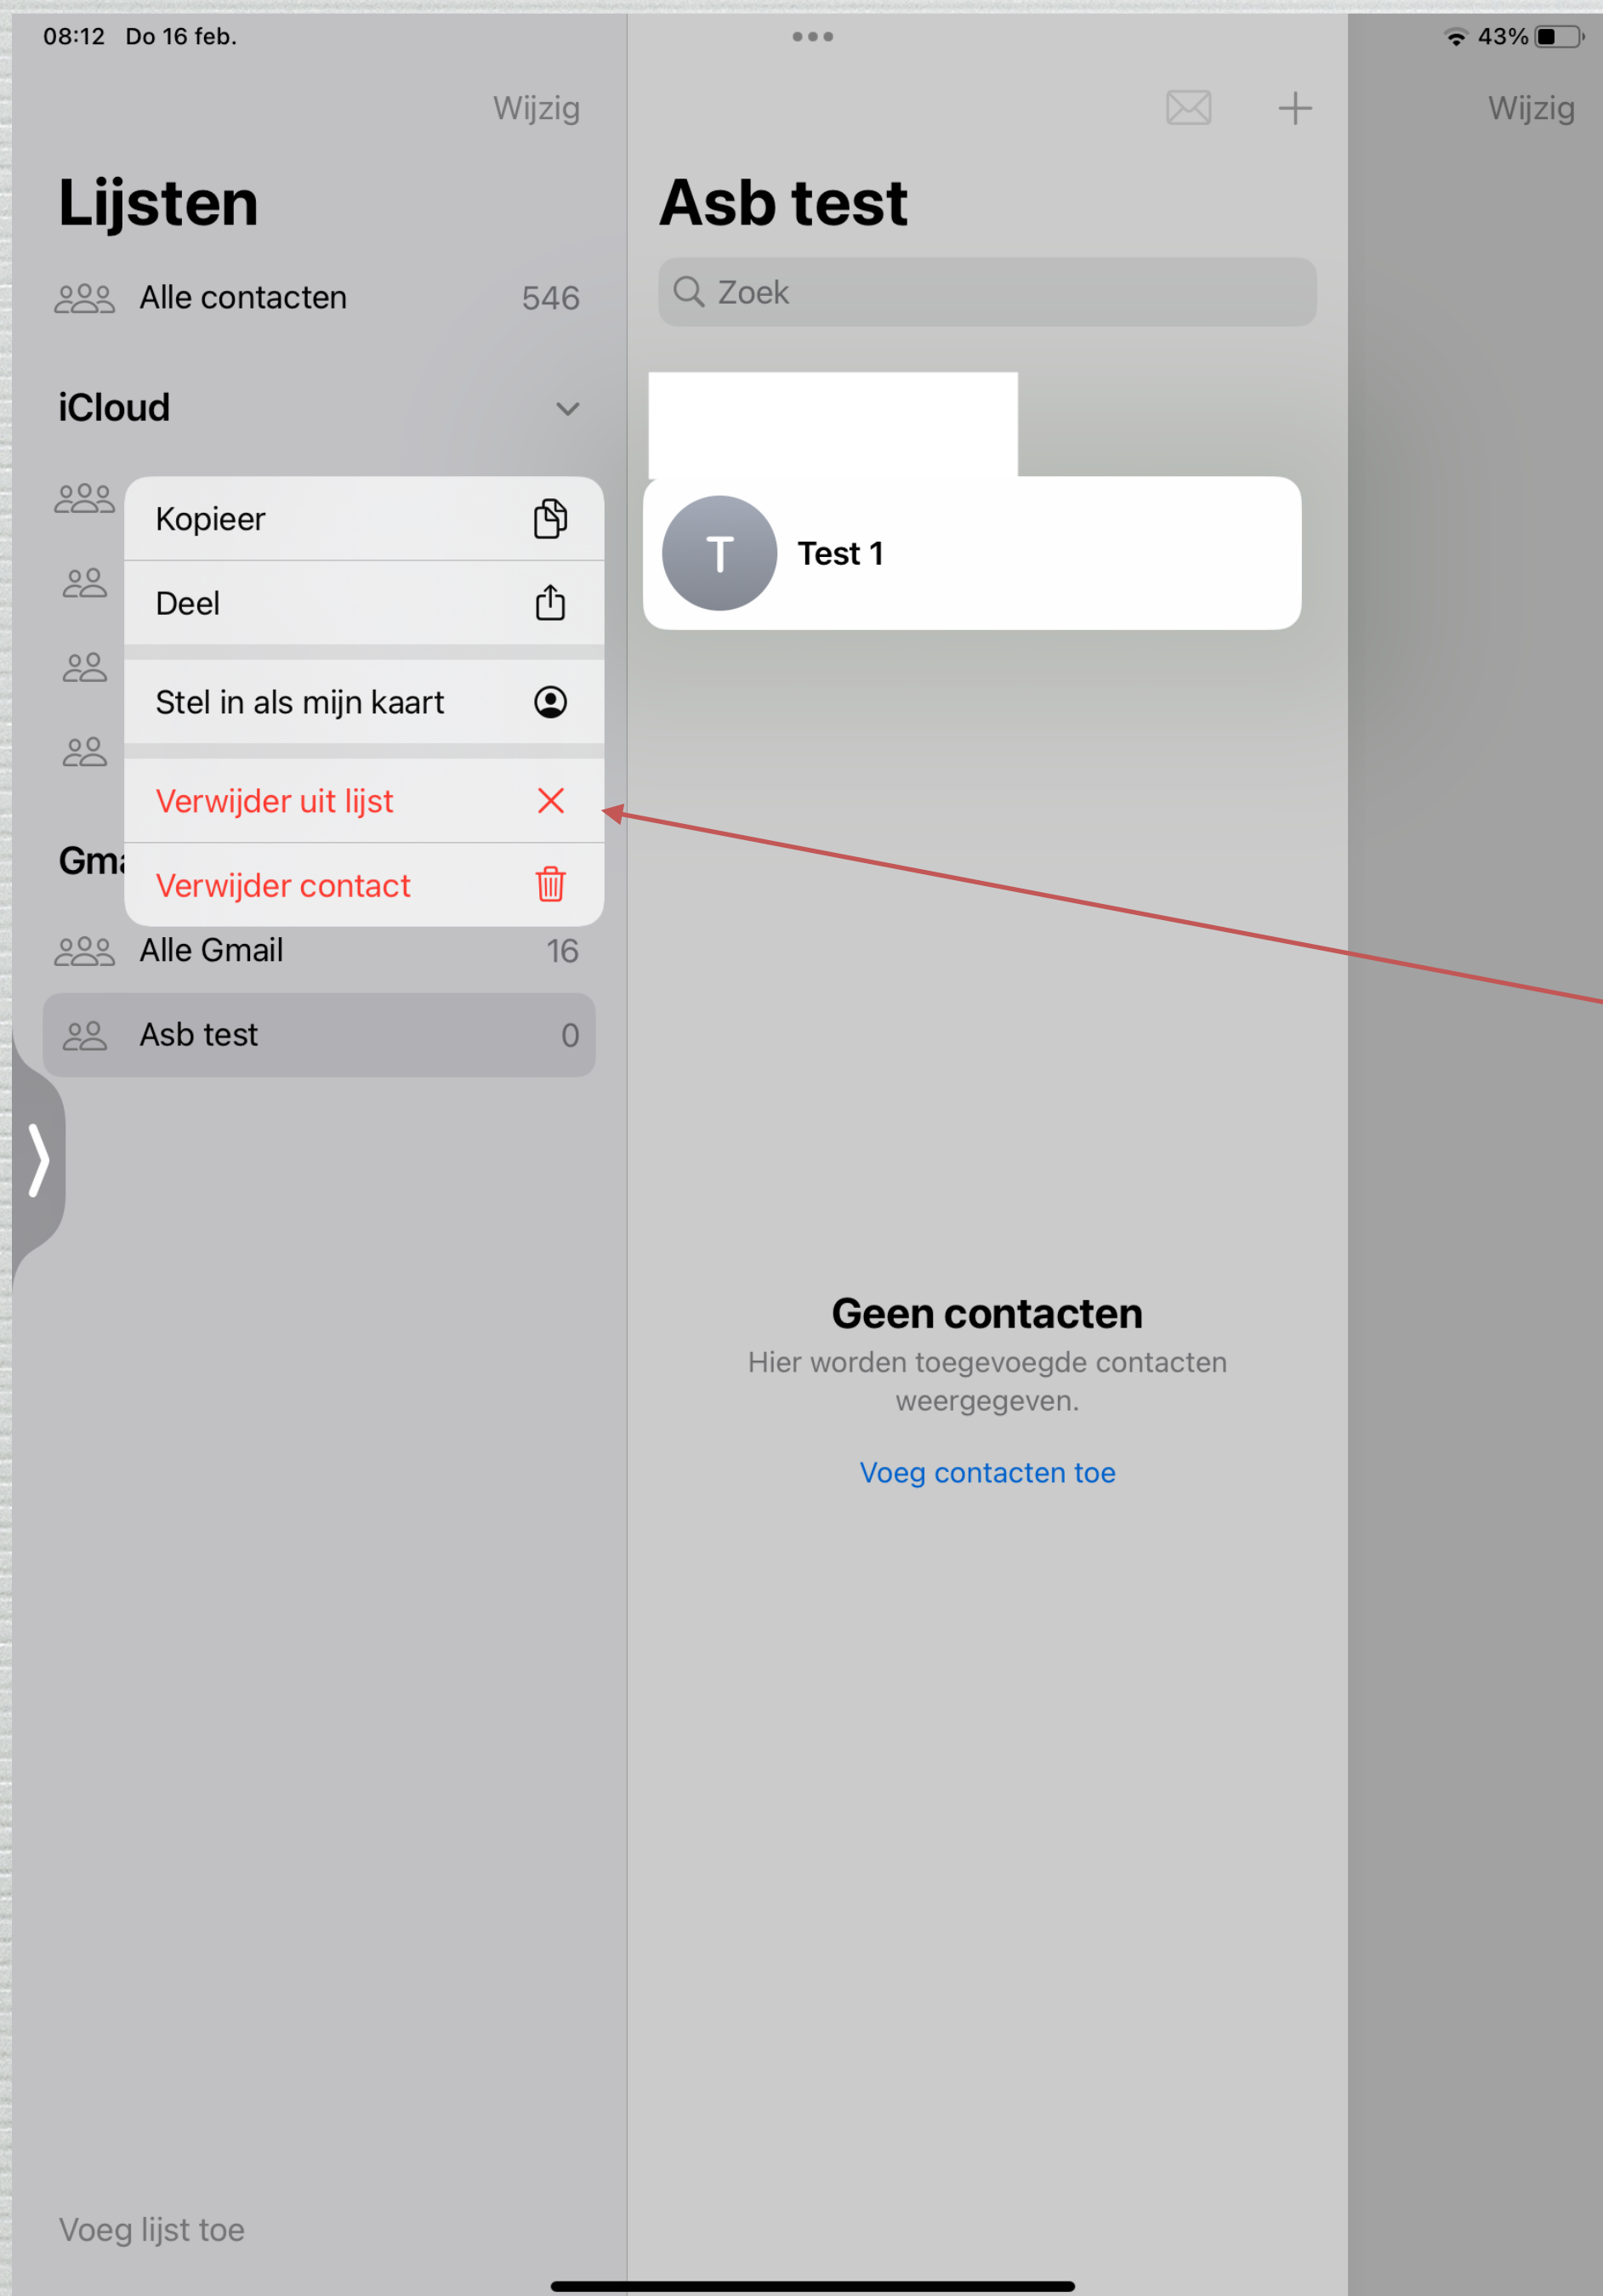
08:12 Do 16 feb.

43%

Wijzig

Lijsten

Alle contacten 546

iCloud

Kopieer

Deel

Stel in als mijn kaart

Verwijder uit lijst

Verwijder contact

Gm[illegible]

Alle Gmail 16

Asb test 0

Voeg lijst toe

Asb test

Zoek

T

Test 1

Geen contacten

Hier worden toegevoegde contacten weergegeven.

Voeg contacten toe

Wijzig